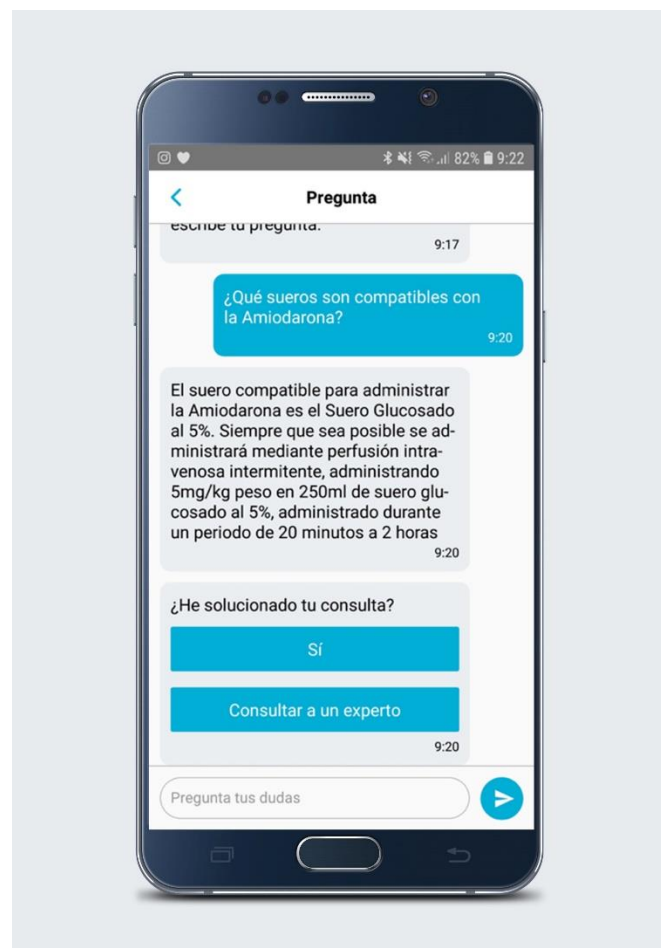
82% 9:22

<

Pregunta

escribe tu pregunta.
9:17

¿Qué sueros son compatibles con la Amiodarona?
9:20

El suero compatible para administrar la Amiodarona es el Suero Glucosado al 5%. Siempre que sea posible se administrará mediante perfusión intravenosa intermitente, administrando 5mg/kg peso en 250ml de suero glucosado al 5%, administrado durante un periodo de 20 minutos a 2 horas
9:20

¿He solucionado tu consulta?

Sí

Consultar a un experto

9:20

Pregunta tus dudas